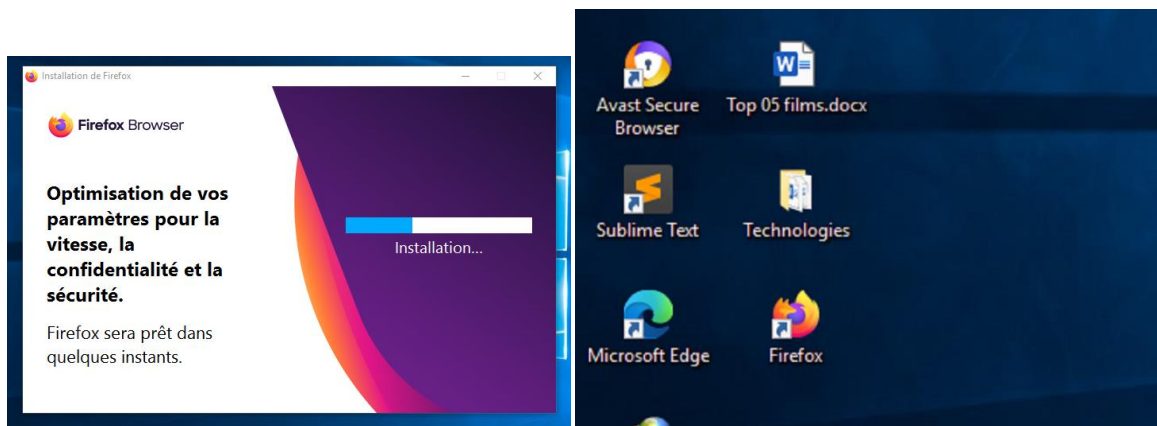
Installation de Firefox

Firefox Browser

Optimisation de vos paramètres pour la vitesse, la confidentialité et la sécurité.

Firefox sera prêt dans quelques instants.

Installation...

Avast Secure Browser

Top 05 films.docx

Sublime Text

Technologies

Microsoft Edge

Firefox